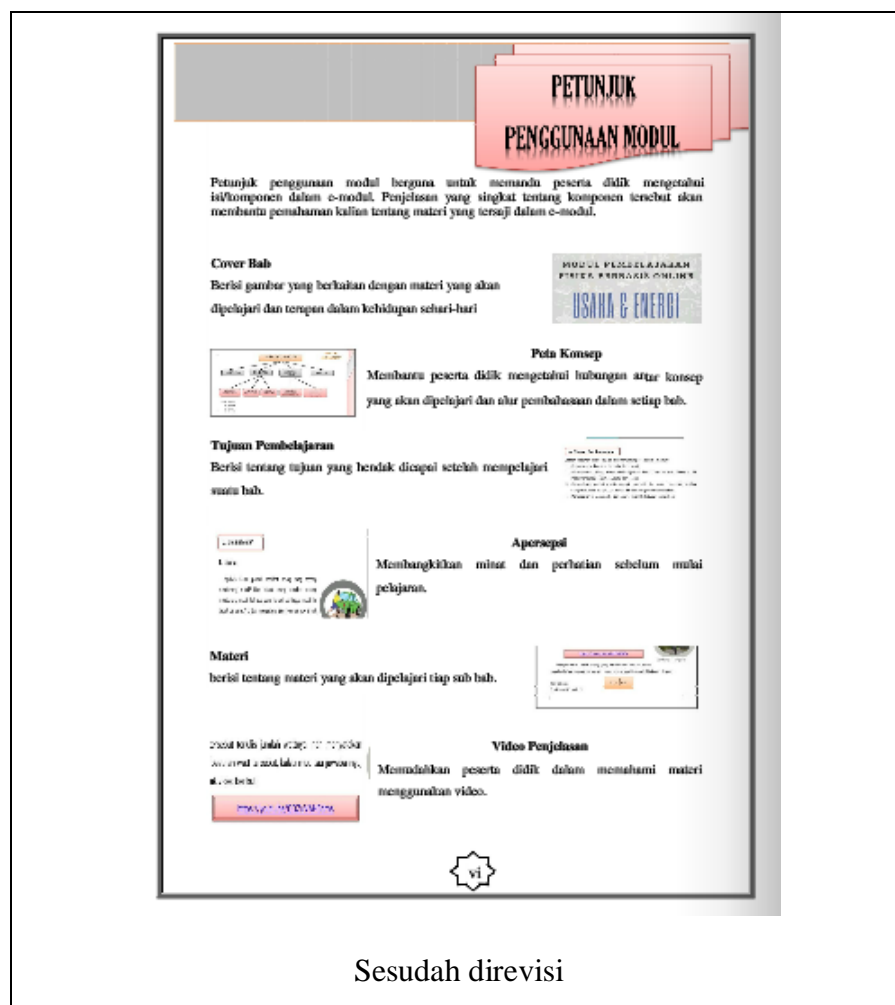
PETUNJUK PENGGUNAAN MODUL

Petunjuk penggunaan modul berguna untuk memandu peserta didik mengetahui isi/komponen dalam e-modul. Penjelasan yang singkat tentang komponen tersebut akan membantu pemahaman kalian tentang materi yang tersaji dalam e-modul.

Cover Bab
Berisi gambar yang berkaitan dengan materi yang akan dipelajari dan terapan dalam kehidupan sehari-hari

MODUL PEMBELAJARAN FISIKA BERBASIS ONLINE
USAHA & ENERGI

Peta Konsep
Membantu peserta didik mengetahui hubungan antar konsep yang akan dipelajari dan alur pembahasan dalam setiap bab.

Tujuan Pembelajaran
Berisi tentang tujuan yang hendak dicapai setelah mempelajari suatu bab.

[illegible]

Apersepsi
Membangkitkan minat dan perhatian sebelum mulai pelajaran.

Materi
berisi tentang materi yang akan dipelajari tiap sub bab.

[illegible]

Video Penjelasan
Memudahkan peserta didik dalam memahami materi menggunakan video.

vi

Sesudah direvisi